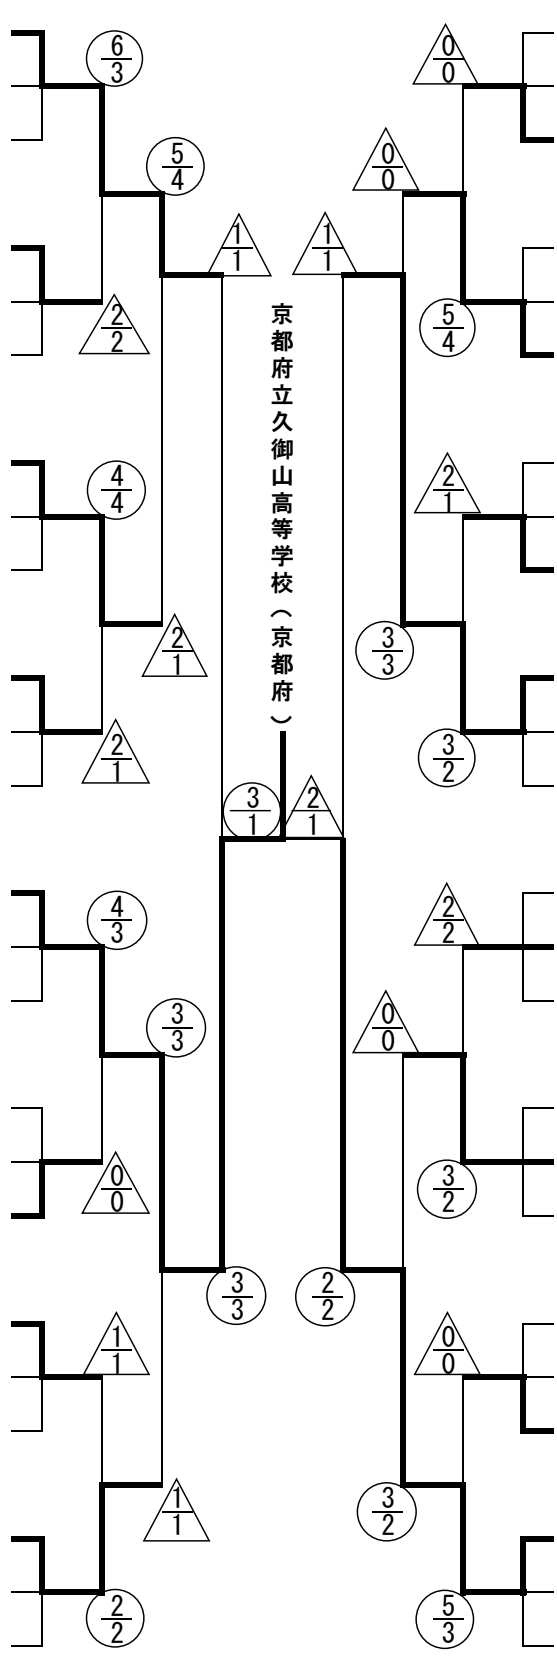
$\frac{6}{3}$

$\frac{0}{0}$

$\frac{5}{4}$

$\frac{0}{0}$

$\frac{1}{1}$

$\frac{1}{1}$

京都府立久御山高等学校（京都府）

$\frac{2}{2}$

$\frac{5}{4}$

$\frac{4}{4}$

$\frac{2}{1}$

$\frac{2}{1}$

$\frac{3}{3}$

$\frac{2}{1}$

$\frac{3}{2}$

$\frac{3}{1}$

$\frac{2}{1}$

$\frac{4}{3}$

$\frac{2}{2}$

$\frac{3}{3}$

$\frac{0}{0}$

$\frac{0}{0}$

$\frac{3}{2}$

$\frac{3}{3}$

$\frac{2}{2}$

$\frac{1}{1}$

$\frac{0}{0}$

$\frac{1}{1}$

$\frac{3}{2}$

$\frac{2}{2}$

$\frac{5}{3}$